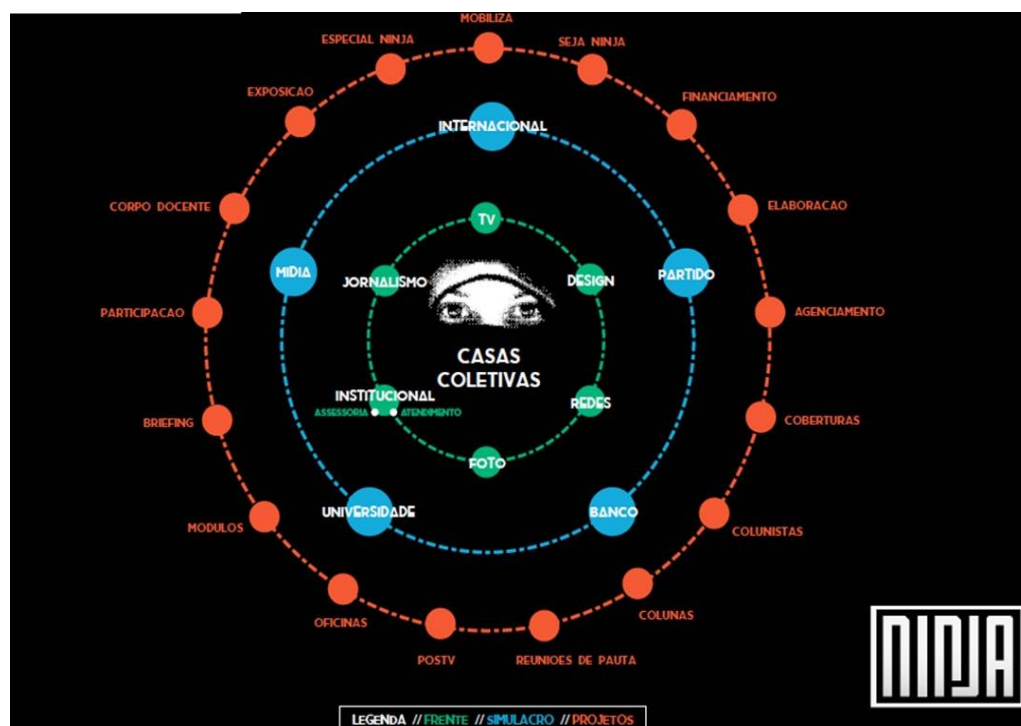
MOBILIZA
ESPECIAL NINJA
SEJA NINJA
EXPOSICAO
FINANCIAMENTO
INTERNACIONAL
CORPO DOCENTE
ELABORACAO
TV
MIDIA
JORNALISMO
DESIGN
PARTIDO
PARTICIPACAO
AGENCIAMENTO
CASAS COLETIVAS
INSTITUCIONAL
ASSESSORIA
ATENDIMENTO
REDES
BRIEFING
COBERTURAS
FOTO
UNIVERSIDADE
BANCO
MODULOS
COLUNISTAS
OFICINAS
COLUNAS
POSTV
REUNIOES DE PAUTA
NINJA
LEGENDA // FRENTE // SIMULACRO // PROJETOS